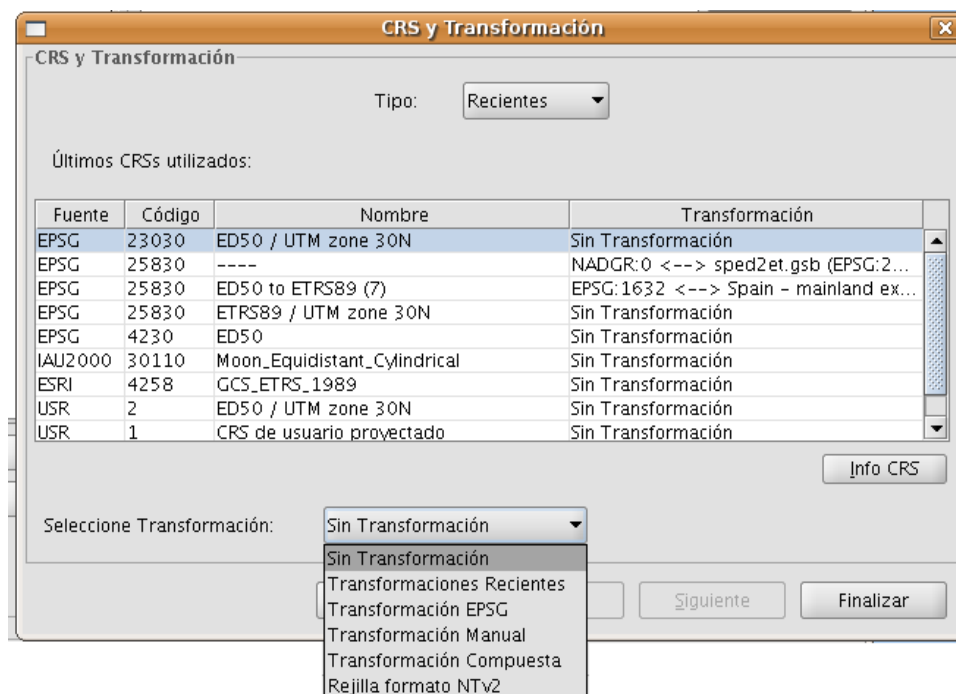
CRS y Transformación

CRS y Transformación

Tipo: Recientes

Últimos CRSs utilizados:

| Fuente | Código | Nombre | Transformación |
|---|---|---|---|
| EPSG | 23030 | ED50 / UTM zone 30N | Sin Transformación |
| EPSG | 25830 | ---- | NADGR:0 <--> sped2et.gsb (EPSG:2... |
| EPSG | 25830 | ED50 to ETRS89 (7) | EPSG:1632 <--> Spain - mainland ex... |
| EPSG | 25830 | ETRS89 / UTM zone 30N | Sin Transformación |
| EPSG | 4230 | ED50 | Sin Transformación |
| IAU2000 | 30110 | Moon_Equidistant_Cylindrical | Sin Transformación |
| ESRI | 4258 | GCS_ETRS_1989 | Sin Transformación |
| USR | 2 | ED50 / UTM zone 30N | Sin Transformación |
| USR | 1 | CRS de usuario proyectado | Sin Transformación |

Info CRS

Seleccione Transformación: Sin Transformación

Sin Transformación
Transformaciones Recientes
Transformación EPSG
Transformación Manual
Transformación Compuesta
Rejilla formato NTv2

Siguiente
Finalizar